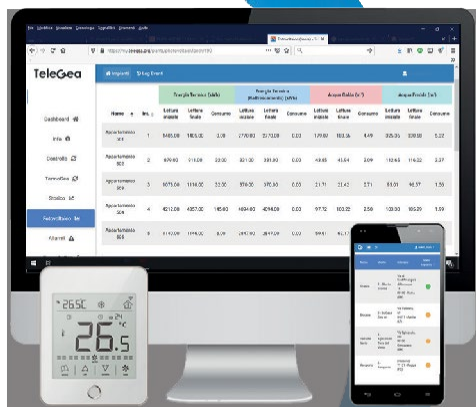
TeleGea

Dashboard
Info
Dettaglio
Termostato
Storico
Fatturazione
Allarmi

Impianti
Log Eventi

| Nome | Ins. | Energia Termica (kWh) Lettura iniziale | Lettura finale | Consumo | Energia Frigorifera (kWh) Lettura iniziale | Lettura finale | Consumo | Acqua Calda (m³) Lettura iniziale | Lettura finale | Consumo | Acqua Fredda (m³) Lettura iniziale | Lettura finale | Consumo |
|---|---|---|---|---|---|---|---|---|---|---|---|---|---|
| Appartamento 101 | 1 | 9485.00 | 9485.00 | 0.00 | 2770.00 | 2770.00 | 0.00 | 179.60 | 183.36 | 4.49 | 305.05 | 308.00 | 2.95 |
| Appartamento 102 | 2 | 879.00 | 914.00 | 35.00 | 331.00 | 331.00 | 0.00 | 43.65 | 45.54 | 3.09 | 112.65 | 116.02 | 3.37 |
| Appartamento 103 | 3 | 5075.00 | 5108.00 | 33.00 | 376.00 | 376.00 | 0.00 | 21.71 | 21.43 | 2.71 | 88.01 | 90.37 | 1.36 |
| Appartamento 104 | 4 | 4212.00 | 4357.00 | 145.00 | 4094.00 | 4094.00 | 0.00 | 97.72 | 103.22 | 5.50 | 103.50 | 105.20 | 1.70 |
| Appartamento 105 | 5 | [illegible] | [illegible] | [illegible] | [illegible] | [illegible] | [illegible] | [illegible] | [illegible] | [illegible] | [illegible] | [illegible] | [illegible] |

26.5 °C
24
26.5 °C